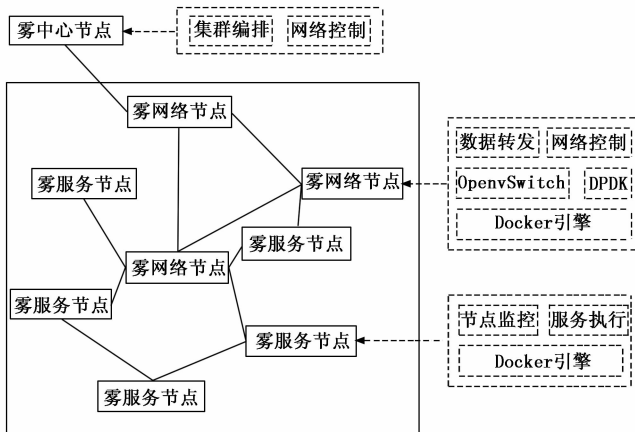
雾中心节点

集群编排

网络控制

雾网络节点

雾服务节点

雾网络节点

雾服务节点

雾网络节点

雾服务节点

雾服务节点

雾服务节点

数据转发

网络控制

OpenvSwitch

DPDK

Docker引擎

节点监控

服务执行

Docker引擎